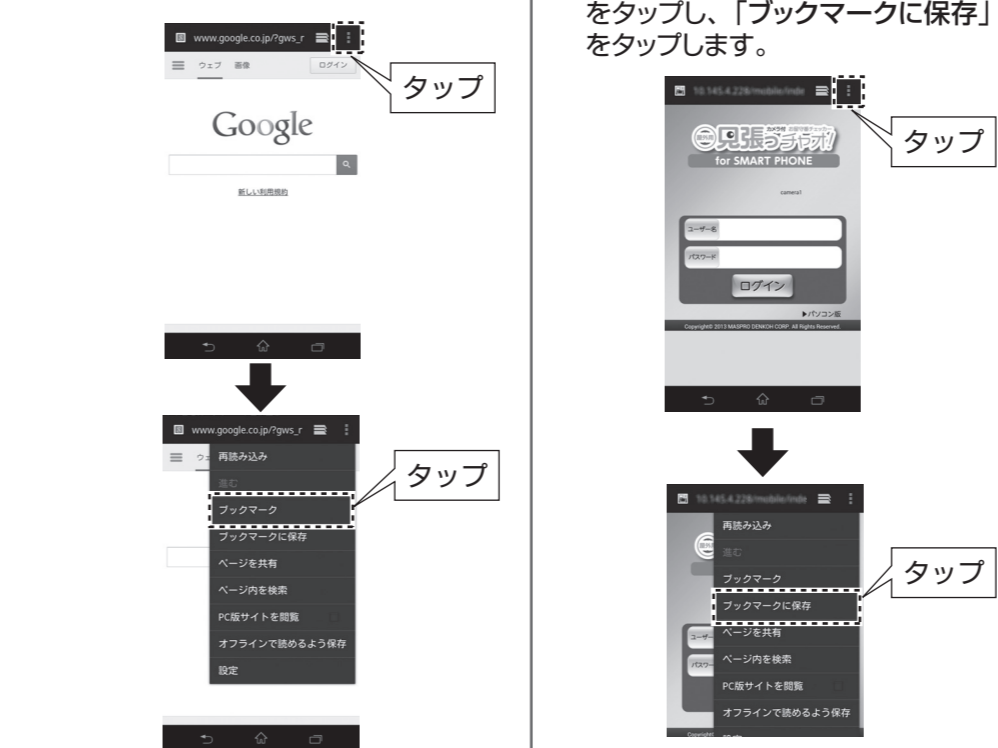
www.google.co.jp/?gws_r

ウェブ 画像 ログイン

タップ

Google

新しい利用規約

www.google.co.jp/?gws_r

ウェ

再読み込み

進む

ブックマーク

タップ

ブックマークに保存

ページを共有

ページ内を検索

PC版サイトを閲覧

オフラインで読めるよう保存

設定

をタップし、「ブックマークに保存」をタップします。

10.145.4.228/mobile/inde

タップ

見張るチャオ!

for SMART PHONE

camera1

ユーザー名

パスワード

ログイン

▶パソコン版

Copyright© 2013 MASPRO DENKOH CORP. All Rights Reserved.

10.145.4.228/mobile/inde

再読み込み

進む

ブックマーク

タップ

ブックマークに保存

ユーザー

パスワー

ページを共有

ページ内を検索

PC版サイトを閲覧

オフラインで読めるよう保存

Copyright